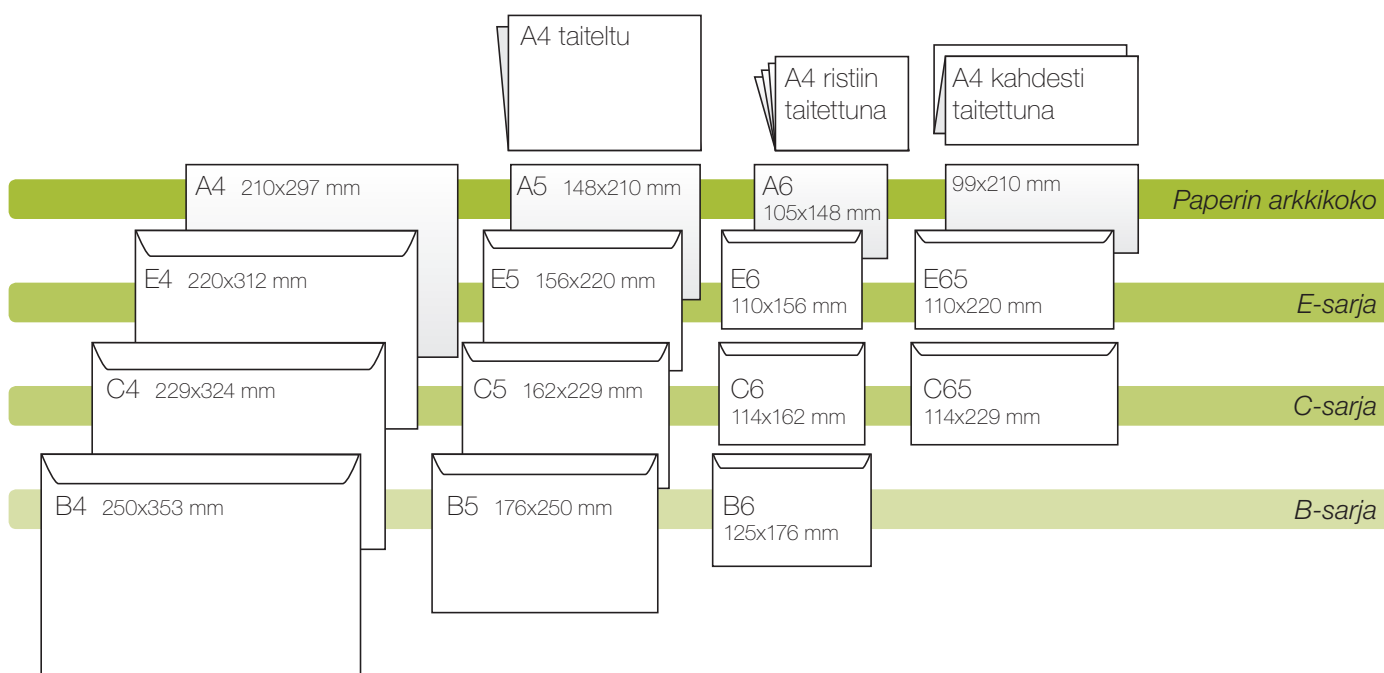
A4 taiteltu

A4 ristiin taitettuna

A4 kahdesti taitettuna

A4 210x297 mm

A5 148x210 mm

A6 105x148 mm

99x210 mm

Paperin arkkikoko

E4 220x312 mm

E5 156x220 mm

E6 110x156 mm

E65 110x220 mm

E-sarja

C4 229x324 mm

C5 162x229 mm

C6 114x162 mm

C65 114x229 mm

C-sarja

B4 250x353 mm

B5 176x250 mm

B6 125x176 mm

B-sarja